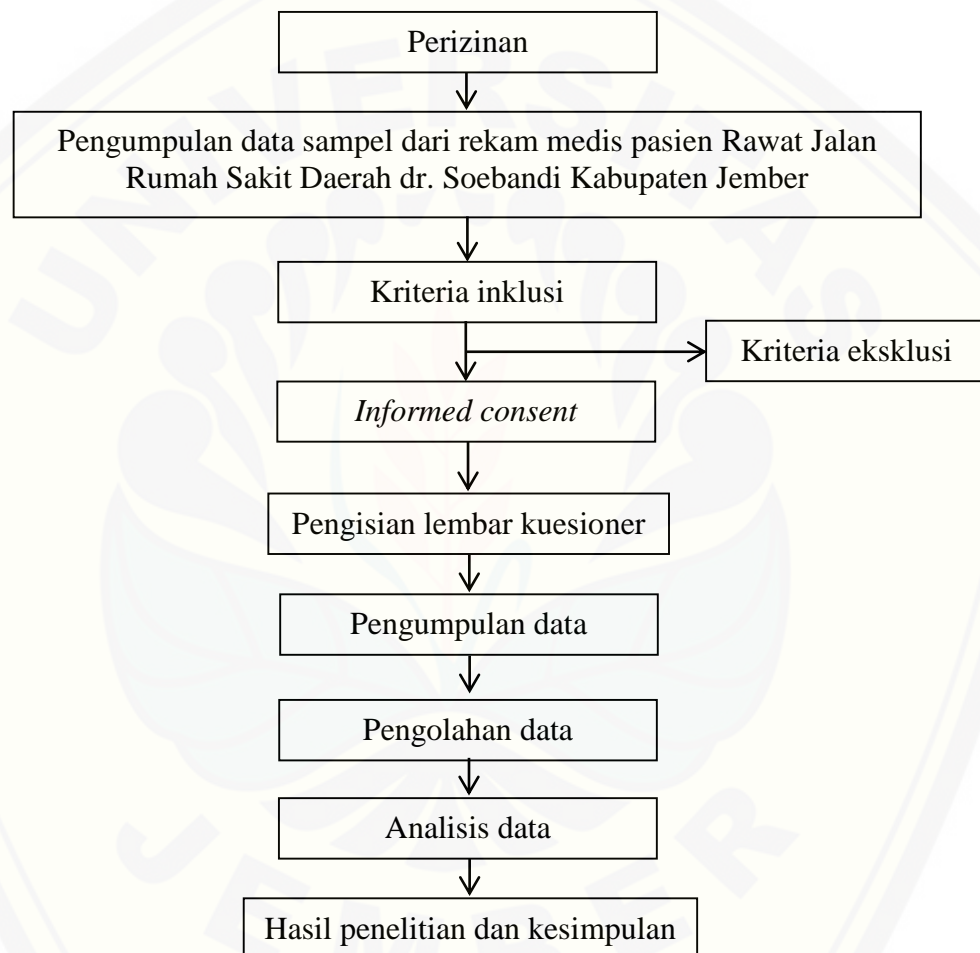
Perizinan

Pengumpulan data sampel dari rekam medis pasien Rawat Jalan Rumah Sakit Daerah dr. Soebandi Kabupaten Jember

Kriteria inklusi

Kriteria eksklusi

*Informed consent*

Pengisian lembar kuesioner

Pengumpulan data

Pengolahan data

Analisis data

Hasil penelitian dan kesimpulan